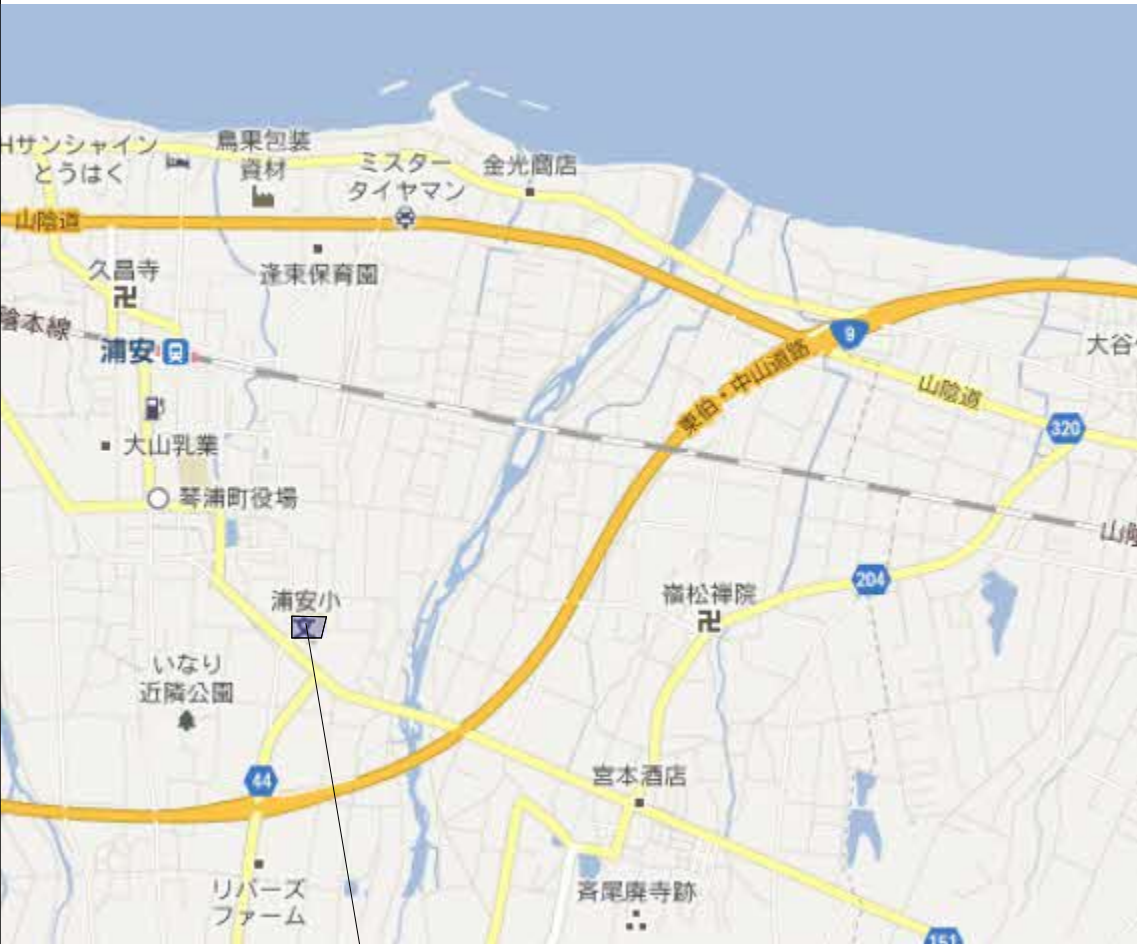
Hサンシャイン
とうはく

鳥果包装
資材

ミスター
タイヤマン

金光商店

山陰道

久昌寺

逢東保育園

陰本線

浦安

大山乳業

琴浦町役場

浦安小

いなり
近隣公園

44

リバーズ
ファーム

9

東伯・中山道路

山陰道

大谷

320

山陰

204

嶺松禅院

宮本酒店

斉尾廃寺跡

151